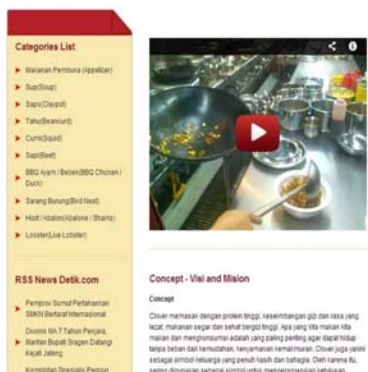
Categories List

Makanan Pembuka (Appetizer)

Sup(Soup)

Sapo(Claypot)

Tahu(Beancurd)

Cumi(Squid)

Sapi(Beef)

BBQ Ayam / Bebek(BBQ Chicken / Duck)

Sarang Burung(Bird Nest)

Hisit / Abalon(Abalone / Sharks)

Lobster(Live Lobster)

RSS News Detik.com

Pemprov Sumut Pertahankan SMKN Berdaraf Internasional

Dicoret MA 7 Tahun Penjara, Mantan Bupati Sragen Datangi Kejati Jateng

Komisioner Spesialis Pencari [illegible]

Concept - Visi and Mision

Concept

Clover memasak dengan protein tinggi, keseimbangan gizi dan rasa yang lezat, makanan segar dan sehat bergizi tinggi. Apa yang kita makan kita makan dan mengkonsumsi adalah yang paling penting agar dapat hidup tanpa beban dari kemudahan, kenyamanan kemakmuran. Clover juga jarinis sebagai simbol keluarga yang penuh kasih dan bahagia. Oleh karena itu, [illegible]